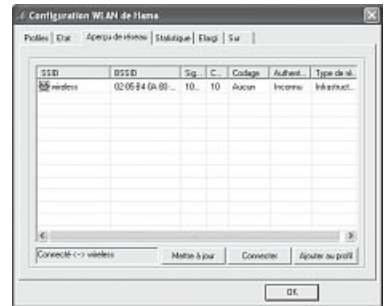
Configuration WLAN de Hama

Profiles | Etat | Aperçu de réseau | Statistique | Elargi | Sur

| SSID | BSSID | Sig... | C... | Codage | Authent... | Type de ré... |
|---|---|---|---|---|---|---|
| wireless | 02:05:B4:0A:80:... | 10... | 10 | Aucun | Inconnu | Infrastruct... |

Connecté <--> wireless

Mettre à jour | Connecter | Ajouter au profil

OK